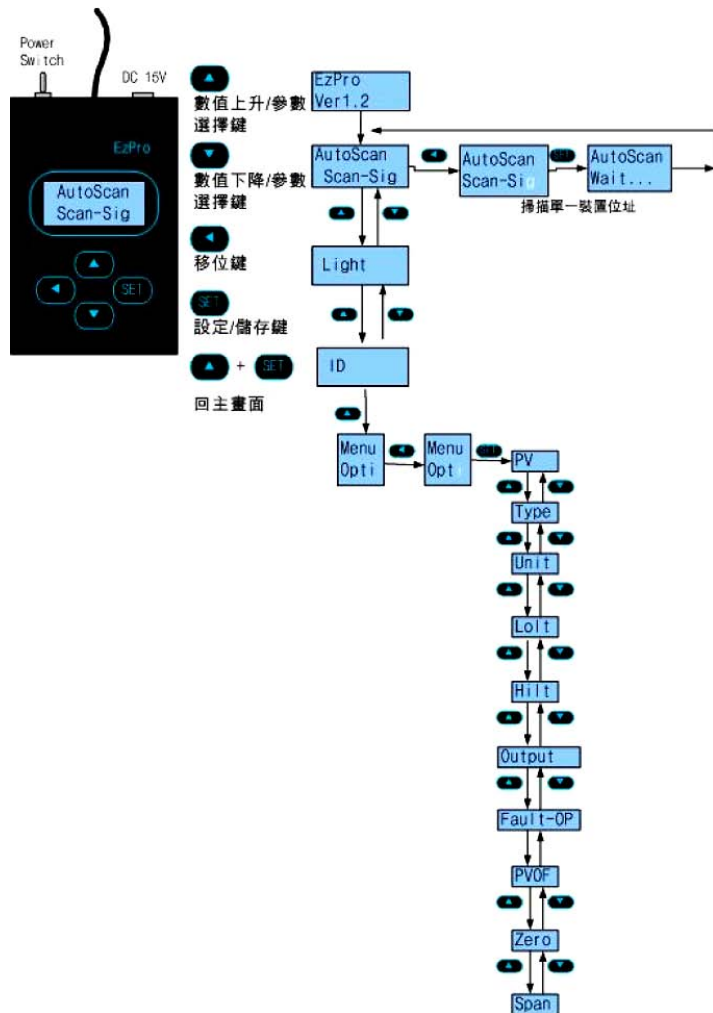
Power Switch

DC 15V

EzPro

AutoScan
Scan-Sig

SET

數值上升/參數選擇鍵

數值下降/參數選擇鍵

移位鍵

SET
設定/儲存鍵

+ SET
回主畫面

EzPro
Ver1.2

AutoScan
Scan-Sig

AutoScan
Scan-Sig

SET

AutoScan
Wait...

掃描單一裝置位址

Light

ID

Menu
Opti

Menu
Opti

SET

PV

Type

Unit

LoIt

HiIt

Output

Fault-OP

PVOF

Zero

Span